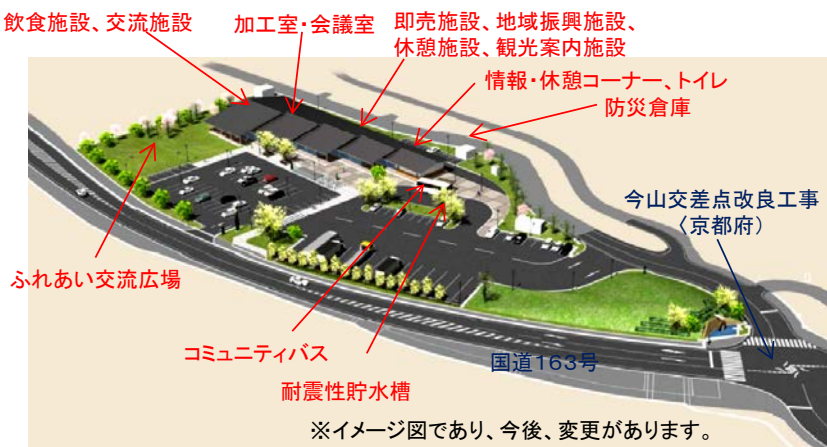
飲食施設、交流施設

加工室・会議室

即売施設、地域振興施設、休憩施設、観光案内施設

情報・休憩コーナー、トイレ

防災倉庫

今山交差点改良工事〈京都府〉

ふれあい交流広場

国道163号

コミュニティバス

耐震性貯水槽

※イメージ図であり、今後、変更があります。